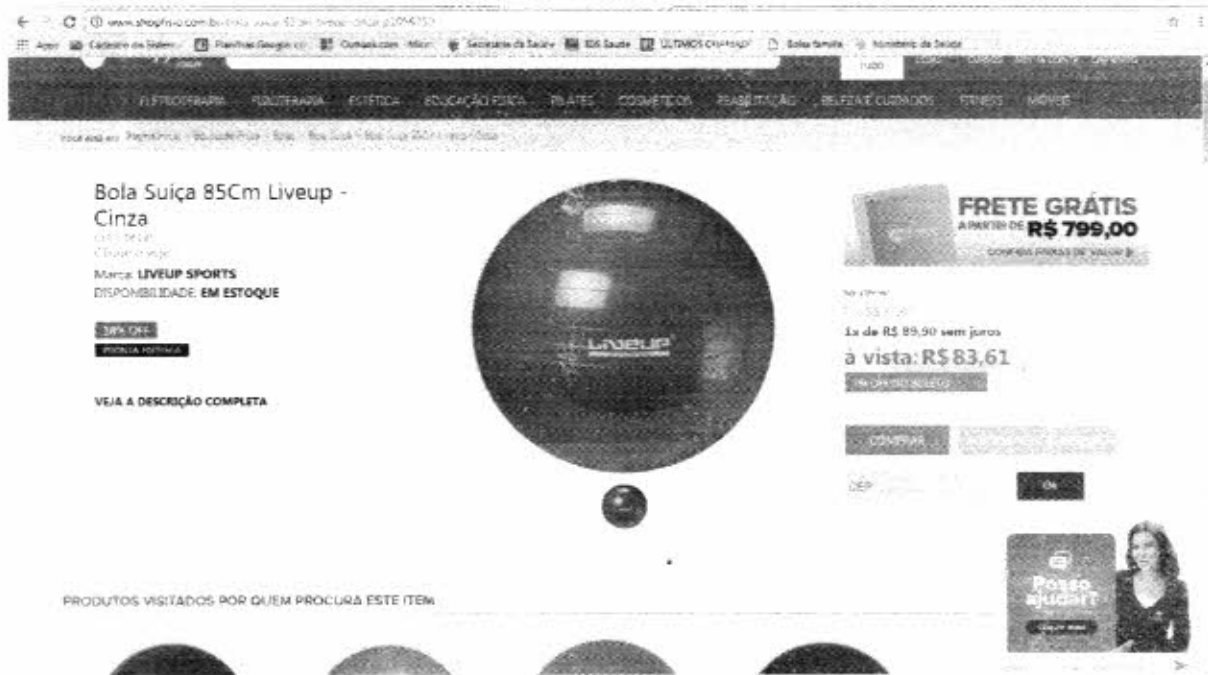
www.shopfisio.com.br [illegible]

Apps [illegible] Secretaria da Saúde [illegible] Bolsa família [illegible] Ministério da Saúde

ELETROTERAPIA FISIOTERAPIA ESTÉTICA EDUCAÇÃO FÍSICA PILATES COSMÉTICOS REABILITAÇÃO BELEZA E CUIDADOS FITNESS MÓVEIS

Você está em: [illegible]

Bola Suiça 85Cm Liveup - Cinza

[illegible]

Marca: LIVEUP SPORTS
DISPONIBILIDADE: EM ESTOQUE

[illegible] OFF

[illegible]

VEJA A DESCRIÇÃO COMPLETA

LIVEUP

FRETE GRÁTIS
A PARTIR DE R$ 799,00
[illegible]

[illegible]

1x de R$ 89,90 sem juros

à vista: R$ 83,61

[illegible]

COMPRAR

CEP

OK

Posso ajudar?

PRODUTOS VISITADOS POR QUEM PROCURA ESTE ITEM